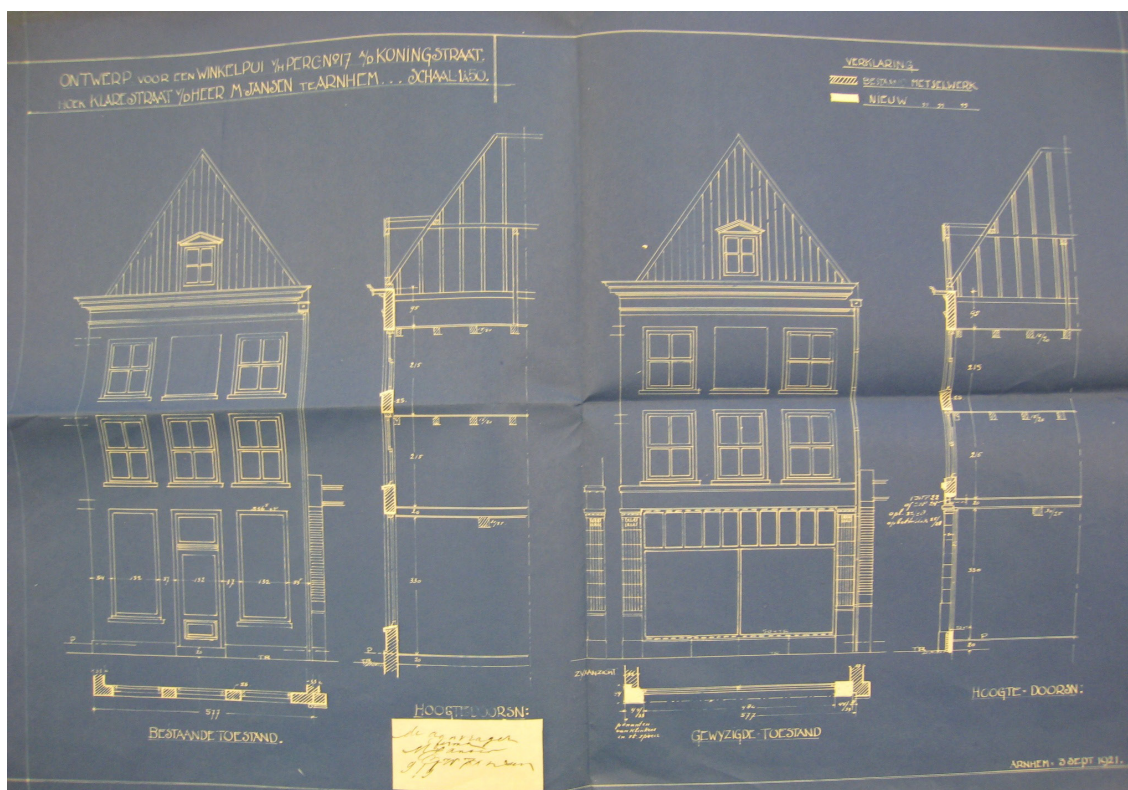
ONTWERP VOOR EEN WINKELPUI V/H PERC Nº17 A/D KONINGSTRAAT, HOEK KLARESTRAAT V/D HEER M. JANSEN TE ARNHEM . . . SCHAAL 1:50.

VERKLARING.
BESTAAND METSELWERK
NIEUW

BESTAANDE TOESTAND.

HOOGTE-DOORSN:

GEWYZIGDE-TOESTAND

HOOGTE-DOORSN:

ARNHEM - 3 SEPT 1921.

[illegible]